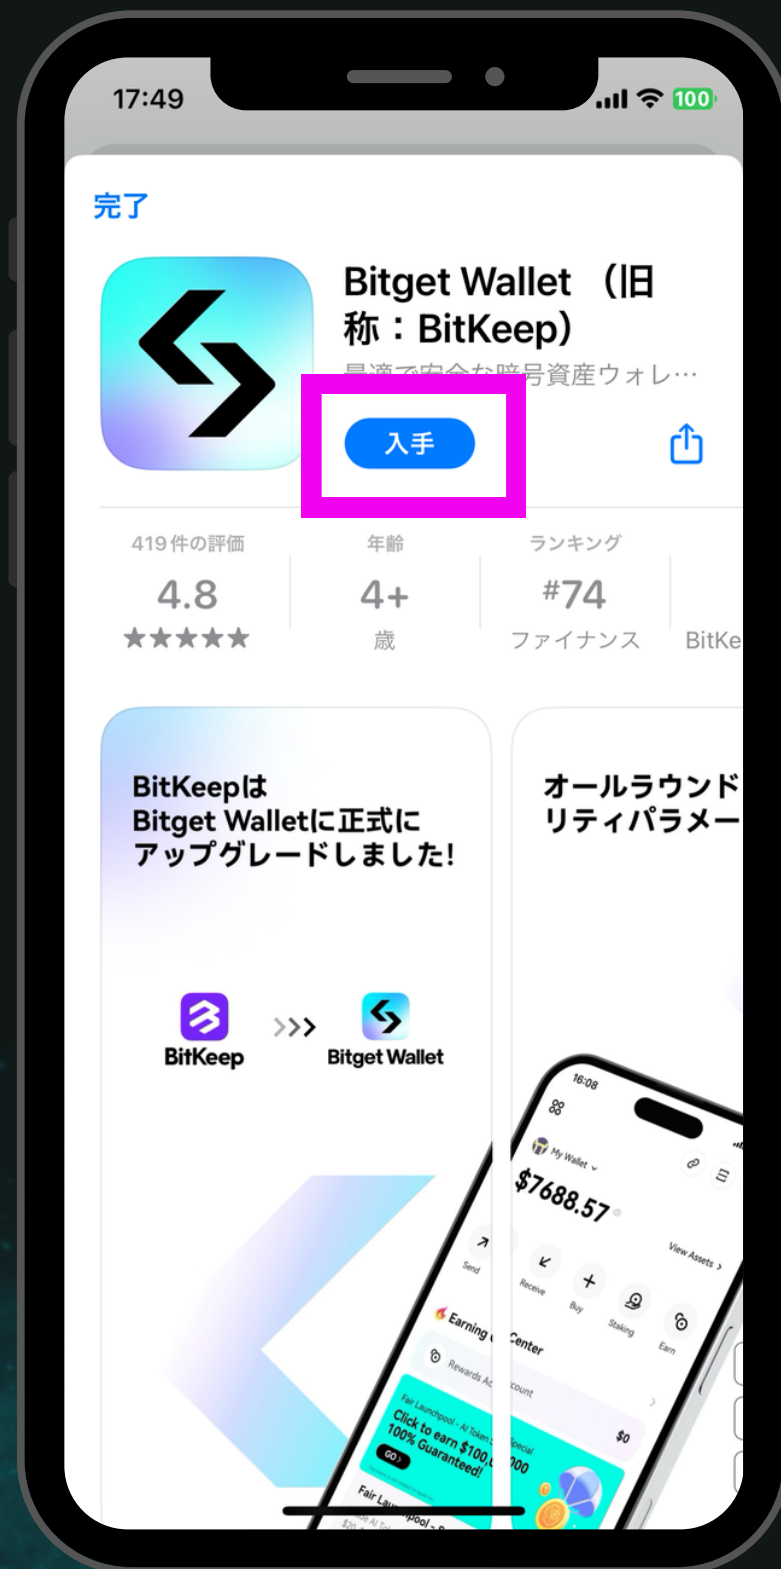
17:49
100

完了

Bitget Wallet（旧称：BitKeep）
最適で安全な暗号資産ウォレ…

入手

419件の評価
4.8
★★★★★

年齢
4+
歳

ランキング
#74
ファイナンス

BitKe

BitKeepは
Bitget Walletに正式に
アップグレードしました!

BitKeep
>>>
Bitget Wallet

オールラウンド
リティパラメー

16:08
My Wallet
$7688.57
View Assets
Send
Receive
Buy
Staking
Earn
Earning Center
Rewards Account
$0
Fair Launchpool - AI Token Special
Click to earn $100,000
100% Guaranteed!
GO
Fair Launchpool